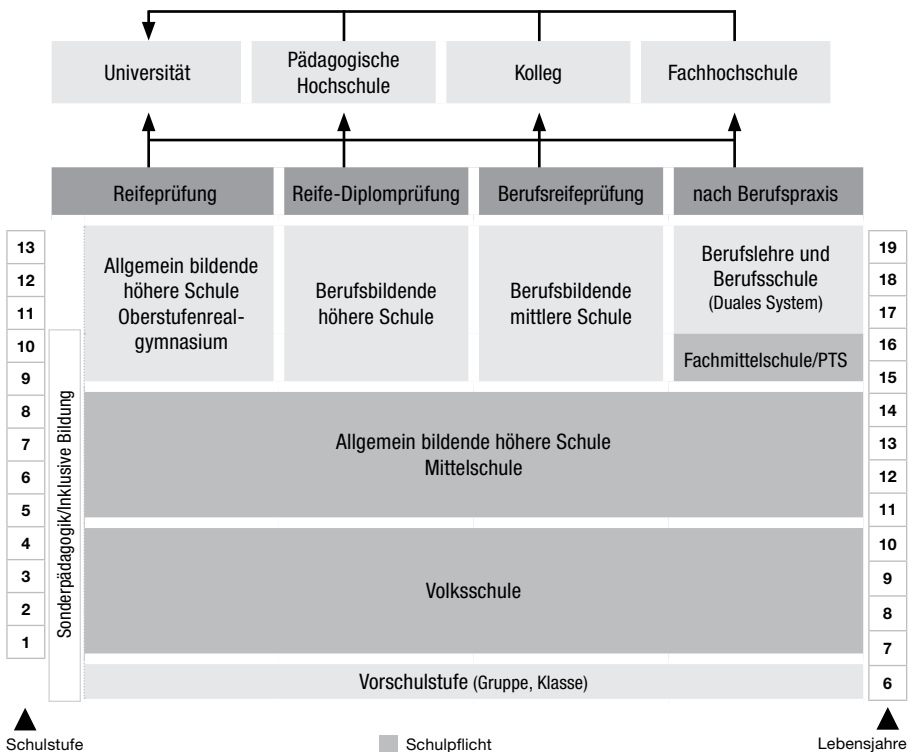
Universität

Pädagogische Hochschule

Kolleg

Fachhochschule

Reifeprüfung

Reife-Diplomprüfung

Berufsreifeprüfung

nach Berufspraxis

Allgemein bildende höhere Schule Oberstufenrealgymnasium

Berufsbildende höhere Schule

Berufsbildende mittlere Schule

Berufslehre und Berufsschule (Duales System)

Fachmittelschule/PTS

Sonderpädagogik/Inklusive Bildung

Allgemein bildende höhere Schule
Mittelschule

Volksschule

Vorschulstufe (Gruppe, Klasse)

13
12
11
10
9
8
7
6
5
4
3
2
1

19
18
17
16
15
14
13
12
11
10
9
8
7
6

Schulstufe

Schulpflicht

Lebensjahre